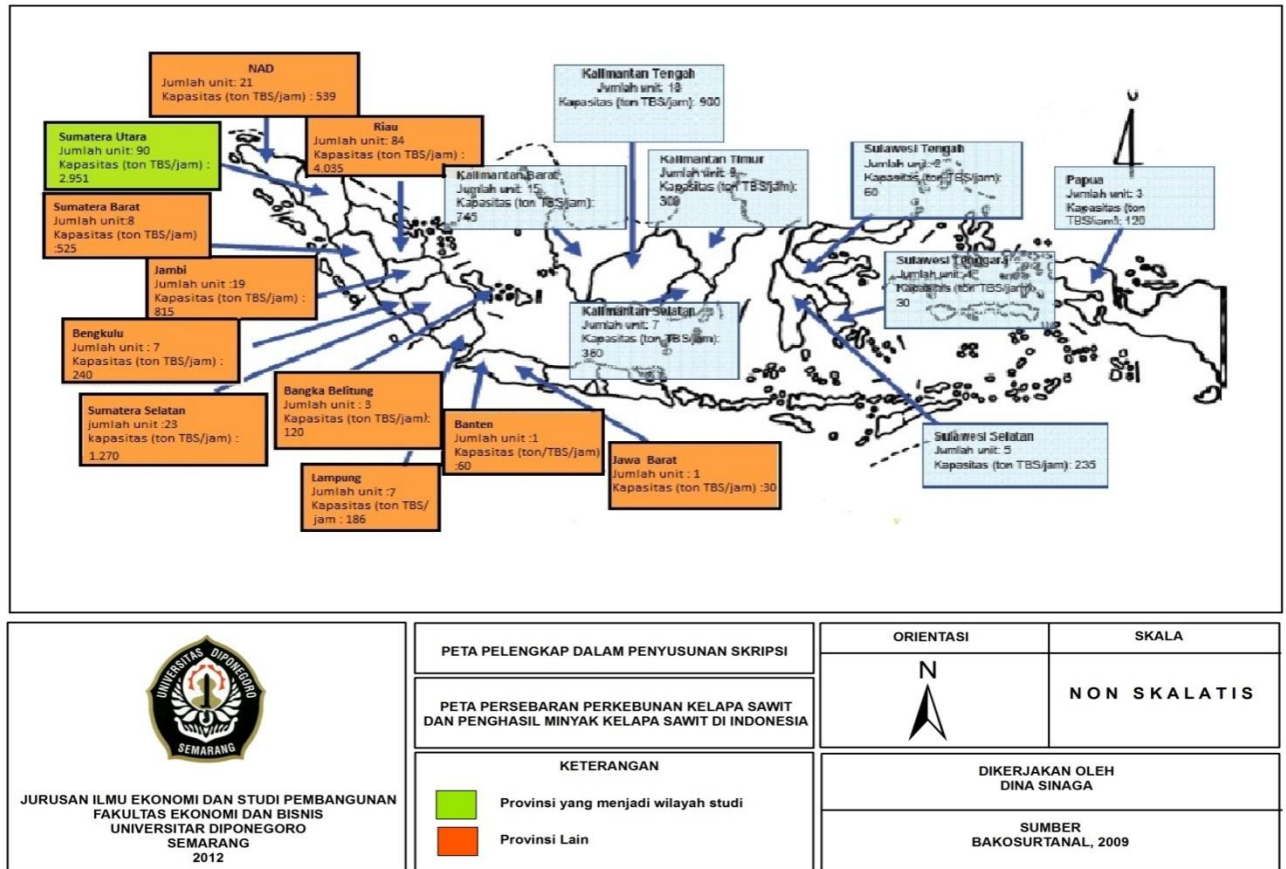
NAD
Jumlah unit: 21
Kapasitas (ton TBS/jam) : 539

Sumatera Utara
Jumlah unit: 90
Kapasitas (ton TBS/jam) : 2.951

Riau
Jumlah unit: 84
Kapasitas (ton TBS/jam) : 4.035

Sumatera Barat
Jumlah unit:8
Kapasitas (ton TBS/jam) :525

Jambi
Jumlah unit :19
Kapasitas (ton TBS/jam) : 815

Bengkulu
Jumlah unit : 7
Kapasitas (ton TBS/jam) : 240

Sumatera Selatan
jumlah unit :23
kapasitas (ton TBS/jam) : 1.270

Bangka Belitung
Jumlah unit : 3
Kapasitas (ton TBS/jam): 120

Lampung
Jumlah unit :7
Kapasitas (ton TBS/ jam : 186

Banten
Jumlah unit :1
Kapasitas (ton/TBS/jam) :60

Jawa Barat
Jumlah unit : 1
Kapasitas (ton TBS/jam) :30

Kalimantan Tengah
Jumlah unit: 18
Kapasitas (ton TBS/jam): 900

Kalimantan Barat
Jumlah unit: 15
Kapasitas (ton TBS/jam): 745

Kalimantan Timur
Jumlah unit: 9
Kapasitas (ton TBS/jam): 300

Kalimantan Selatan
Jumlah unit: 7
Kapasitas (ton TBS/jam): 380

Sulawesi Tengah
Jumlah unit: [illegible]
Kapasitas (ton TBS/jam): 60

Sulawesi Tenggara
Jumlah unit: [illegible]
Kapasitas (ton TBS/jam): 30

Papua
Jumlah unit: 3
Kapasitas (ton TBS/jam): 120

Sulawesi Selatan
Jumlah unit: 5
Kapasitas (ton TBS/jam): 235

UNIVERSITAS DIPONEGORO
SEMARANG

JURUSAN ILMU EKONOMI DAN STUDI PEMBANGUNAN
FAKULTAS EKONOMI DAN BISNIS
UNIVERSITAR DIPONEGORO
SEMARANG
2012

PETA PELENGKAP DALAM PENYUSUNAN SKRIPSI

PETA PERSEBARAN PERKEBUNAN KELAPA SAWIT DAN PENGHASIL MINYAK KELAPA SAWIT DI INDONESIA

KETERANGAN
Provinsi yang menjadi wilayah studi
Provinsi Lain

| ORIENTASI | SKALA |
|---|---|
| N | NON SKALATIS |

DIKERJAKAN OLEH
DINA SINAGA

SUMBER
BAKOSURTANAL, 2009